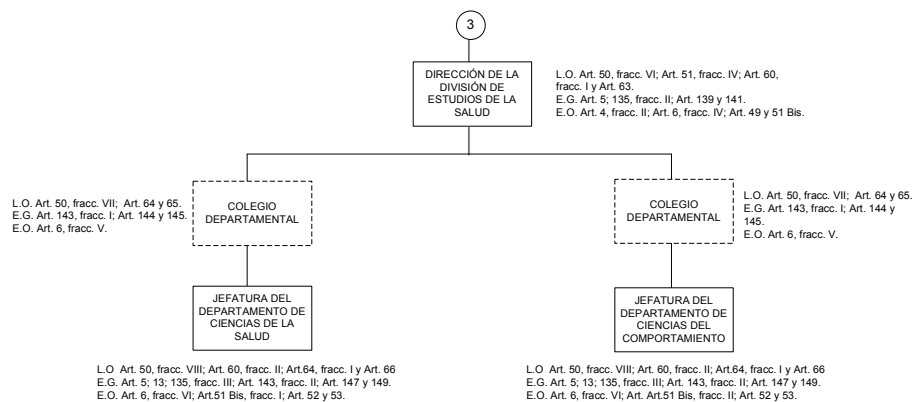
3

DIRECCIÓN DE LA DIVISIÓN DE ESTUDIOS DE LA SALUD

L.O. Art. 50, fracc. VI; Art. 51, fracc. IV; Art. 60, fracc. I y Art. 63.
E.G. Art. 5; 135, fracc. II; Art. 139 y 141.
E.O. Art. 4, fracc. II; Art. 6, fracc. IV; Art. 49 y 51 Bis.

L.O. Art. 50, fracc. VII; Art. 64 y 65.
E.G. Art. 143, fracc. I; Art. 144 y 145.
E.O. Art. 6, fracc. V.

COLEGIO DEPARTAMENTAL

COLEGIO DEPARTAMENTAL

L.O. Art. 50, fracc. VII; Art. 64 y 65.
E.G. Art. 143, fracc. I; Art. 144 y 145.
E.O. Art. 6, fracc. V.

JEFATURA DEL DEPARTAMENTO DE CIENCIAS DE LA SALUD

L.O Art. 50, fracc. VIII; Art. 60, fracc. II; Art.64, fracc. I y Art. 66
E.G. Art. 5; 13; 135, fracc. III; Art. 143, fracc. II; Art. 147 y 149.
E.O. Art. 6, fracc. VI; Art.51 Bis, fracc. I; Art. 52 y 53.

JEFATURA DEL DEPARTAMENTO DE CIENCIAS DEL COMPORTAMIENTO

L.O Art. 50, fracc. VIII; Art. 60, fracc. II; Art.64, fracc. I y Art. 66
E.G. Art. 5; 13; 135, fracc. III; Art. 143, fracc. II; Art. 147 y 149.
E.O. Art. 6, fracc. VI; Art.51 Bis, fracc. II; Art. 52 y 53.